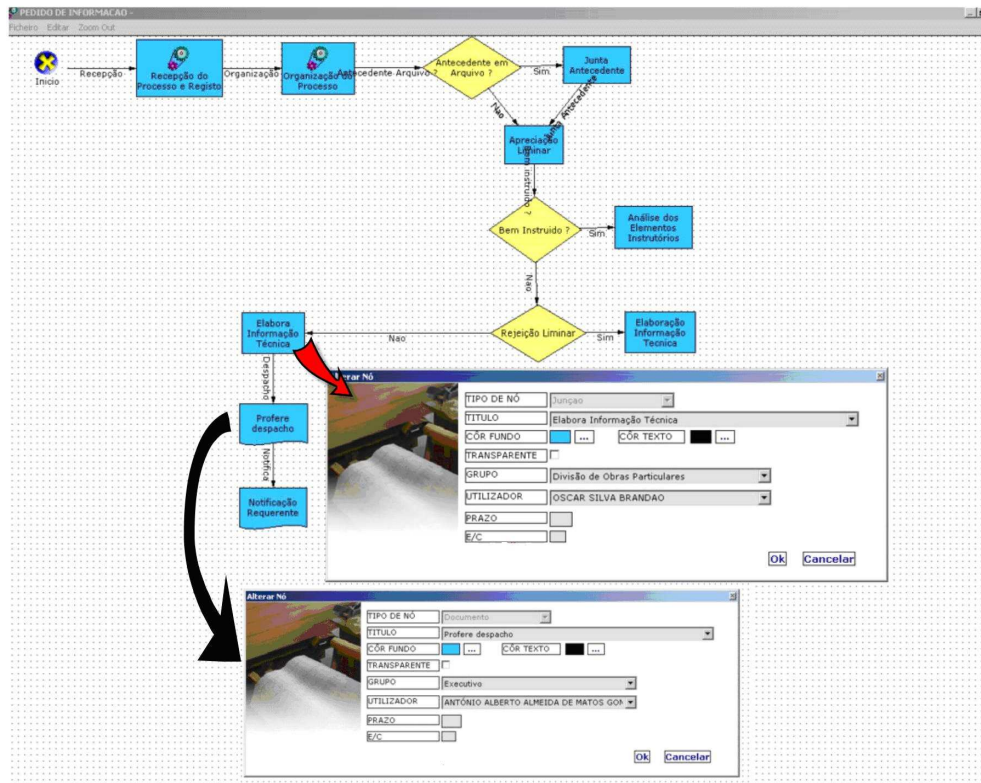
PEDIDO DE INFORMACAO -
Ficheiro Editar Zoom Out

Inicio
Recepção
Recepção do Processo e Registo
Organização
Organização do Processo
Antecedente Arquivo ?
Antecedente em Arquivo ?
Sim
Junta Antecedente
Nao
Junta Antecedente
Apreciação Liminar
Bem instruido ?
Bem Instruido ?
Sim
Análise dos Elementos Instrutórios
Nao
Elabora Informação Técnica
Nao
Rejeição Liminar
Sim
Elaboração Informação Tecnica
Despacho
Profere despacho
Notifica
Notificação Requerente

Alterar Nó
TIPO DE NÓ | Junção
TITULO | Elabora Informação Técnica
CÔR FUNDO | ...
CÔR TEXTO | ...
TRANSPARENTE
GRUPO | Divisão de Obras Particulares
UTILIZADOR | OSCAR SILVA BRANDAO
PRAZO
E/C
Ok Cancelar

Alterar Nó
TIPO DE NÓ | Documento
TITULO | Profere despacho
CÔR FUNDO | ...
CÔR TEXTO | ...
TRANSPARENTE
GRUPO | Executivo
UTILIZADOR | ANTÓNIO ALBERTO ALMEIDA DE MATOS GON
PRAZO
E/C
Ok Cancelar